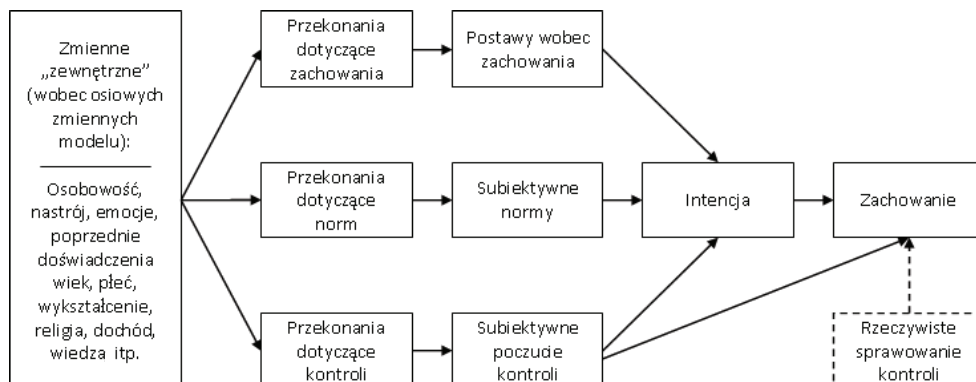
Zmienne „zewnętrzne" (wobec osiowych zmiennych modelu):

Osobowość, nastrój, emocje, poprzednie doświadczenia wiek, płeć, wykształcenie, religia, dochód, wiedza itp.

Przekonania dotyczące zachowania

Postawy wobec zachowania

Przekonania dotyczące norm

Subiektywne normy

Intencja

Zachowanie

Przekonania dotyczące kontroli

Subiektywne poczucie kontroli

Rzeczywiste sprawowanie kontroli